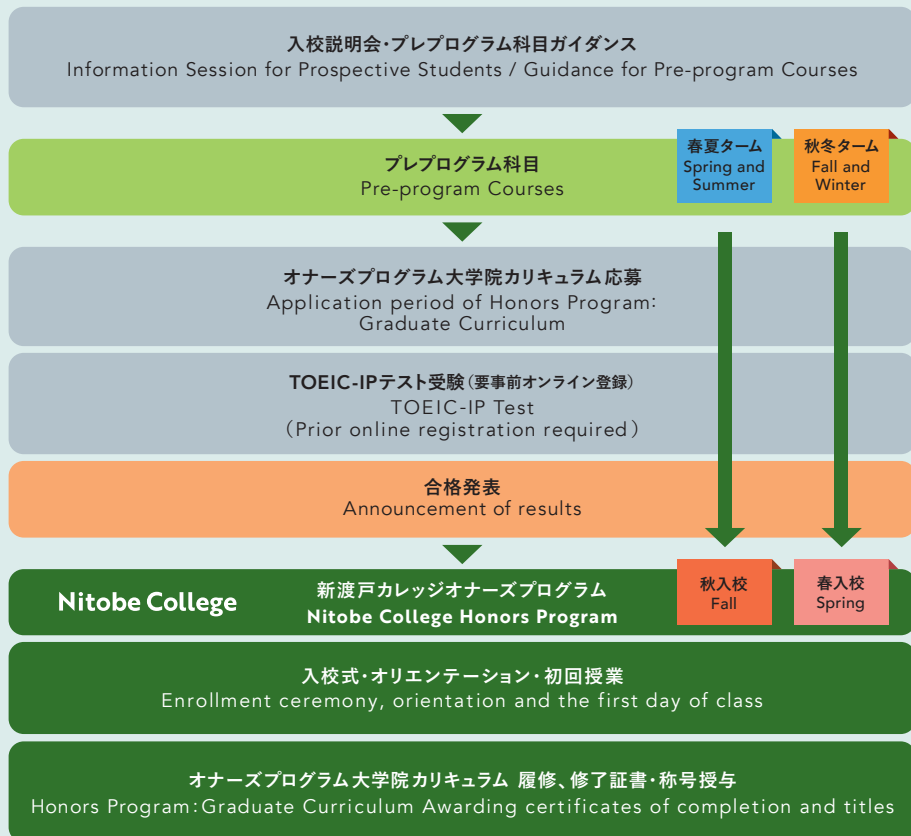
入校説明会・プレプログラム科目ガイダンス
Information Session for Prospective Students / Guidance for Pre-program Courses

プレプログラム科目
Pre-program Courses

春夏ターム
Spring and Summer

秋冬ターム
Fall and Winter

オナーズプログラム大学院カリキュラム応募
Application period of Honors Program: Graduate Curriculum

TOEIC-IPテスト受験（要事前オンライン登録）
TOEIC-IP Test
（Prior online registration required）

合格発表
Announcement of results

Nitobe College

新渡戸カレッジオナーズプログラム
Nitobe College Honors Program

秋入校
Fall

春入校
Spring

入校式・オリエンテーション・初回授業
Enrollment ceremony, orientation and the first day of class

オナーズプログラム大学院カリキュラム 履修、修了証書・称号授与
Honors Program: Graduate Curriculum Awarding certificates of completion and titles